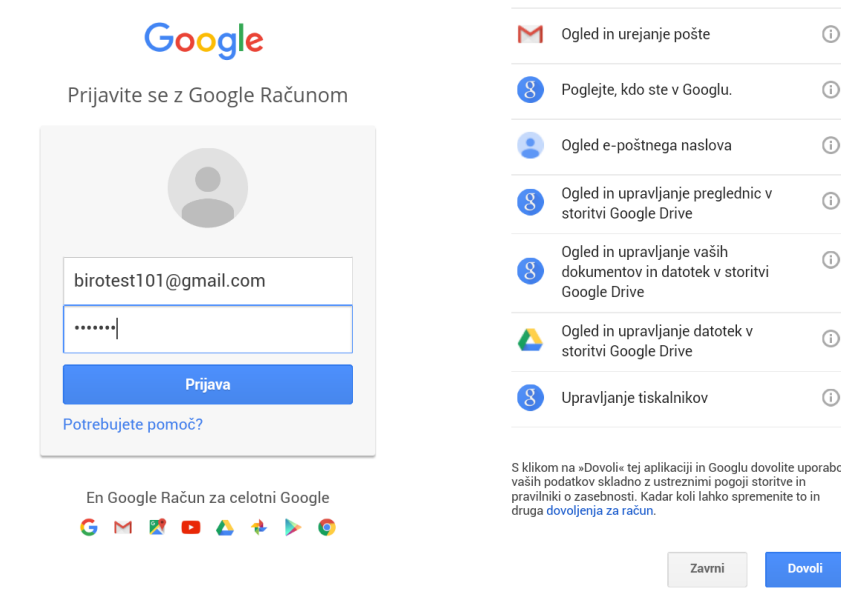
Google

Prijavite se z Google Računom

birotest101@gmail.com

•••••••

Prijava

Potrebujete pomoč?

En Google Račun za celotni Google

Ogled in urejanje pošte

Poglejte, kdo ste v Googlu.

Ogled e-poštnega naslova

Ogled in upravljanje preglednic v storitvi Google Drive

Ogled in upravljanje vaših dokumentov in datotek v storitvi Google Drive

Ogled in upravljanje datotek v storitvi Google Drive

Upravljanje tiskalnikov

S klikom na »Dovoli« tej aplikaciji in Googlu dovolite uporab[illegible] vaših podatkov skladno z ustreznimi pogoji storitve in pravilniki o zasebnosti. Kadar koli lahko spremenite to in druga dovoljenja za račun.

Zavrni

Dovoli